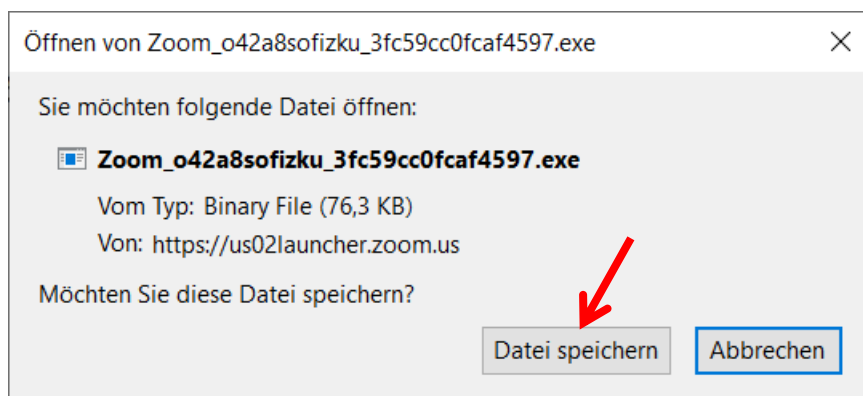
Öffnen von Zoom_o42a8sofizku_3fc59cc0fcaf4597.exe

Sie möchten folgende Datei öffnen:

Zoom_o42a8sofizku_3fc59cc0fcaf4597.exe

Vom Typ: Binary File (76,3 KB)

Von: https://us02launcher.zoom.us

Möchten Sie diese Datei speichern?

Datei speichern

Abbrechen